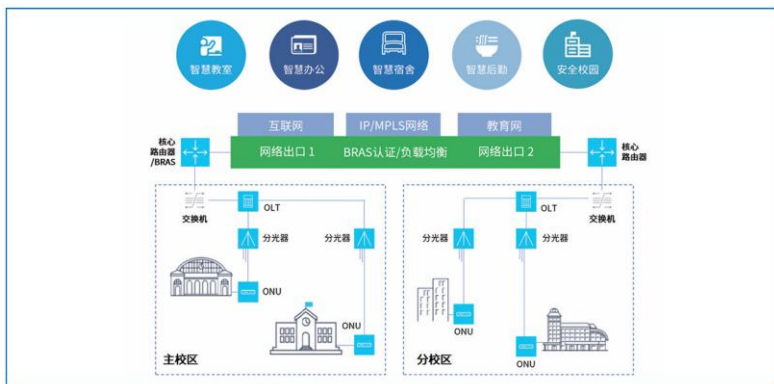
智慧教室
智慧办公
智慧宿舍
智慧后勤
安全校园

互联网
IP/MPLS网络
教育网

核心路由器/BRAS
网络出口 1
BRAS认证/负载均衡
网络出口 2
核心路由器

交换机
OLT
分光器
分光器
ONU
ONU
主校区

OLT
交换机
分光器
分光器
ONU
ONU
分校区